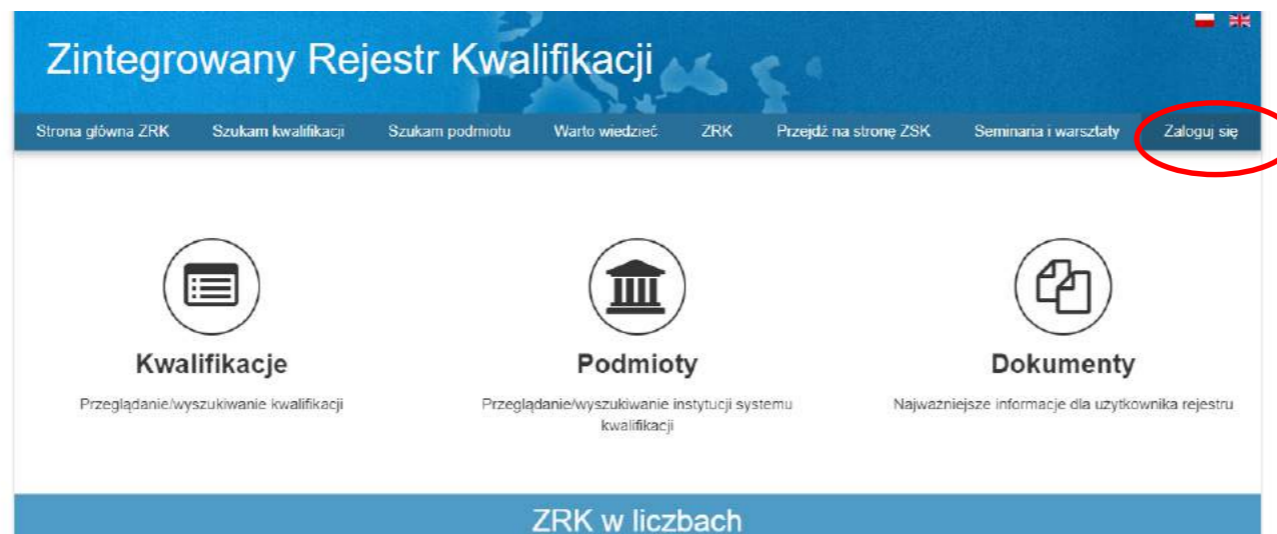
Zintegrowany Rejestr Kwalifikacji

Strona główna ZRK Szukam kwalifikacji Szukam podmiotu Warto wiedzieć ZRK Przejdź na stronę ZSK Seminaria i warsztaty Zaloguj się

Kwalifikacje

Przeglądanie/wyszukiwanie kwalifikacji

Podmioty

Przeglądanie/wyszukiwanie instytucji systemu kwalifikacji

Dokumenty

Najważniejsze informacje dla użytkownika rejestru

ZRK w liczbach